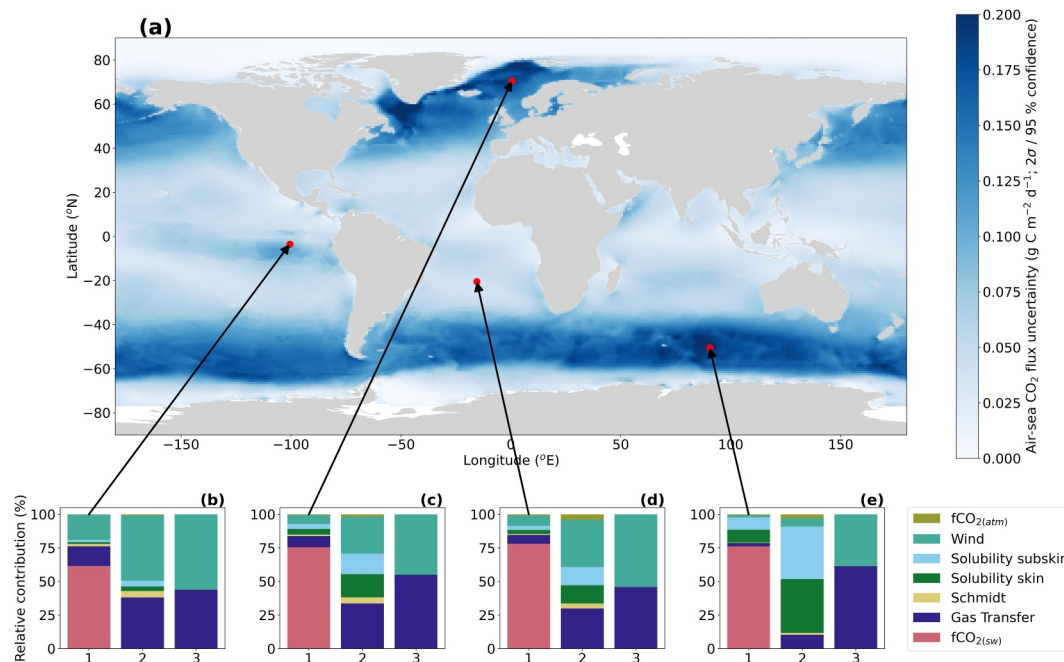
(a)

80
60
40
20
0
−20
−40
−60
−80

Latitude ($^o$N)

−150 −100 −50 0 50 100 150

Longitude ($^o$E)

0.200
0.175
0.150
0.125
0.100
0.075
0.050
0.025
0.000

Air-sea $CO_2$ flux uncertainty (g C $m^{-2}$ $d^{-1}$; 2σ / 95 % confidence)

Relative contribution (%)

(b)
100
75
50
25
0
1 2 3

(c)
100
75
50
25
0
1 2 3

(d)
100
75
50
25
0
1 2 3

(e)
100
75
50
25
0
1 2 3

$fCO_{2(atm)}$
Wind
Solubility subskin
Solubility skin
Schmidt
Gas Transfer
$fCO_{2(sw)}$